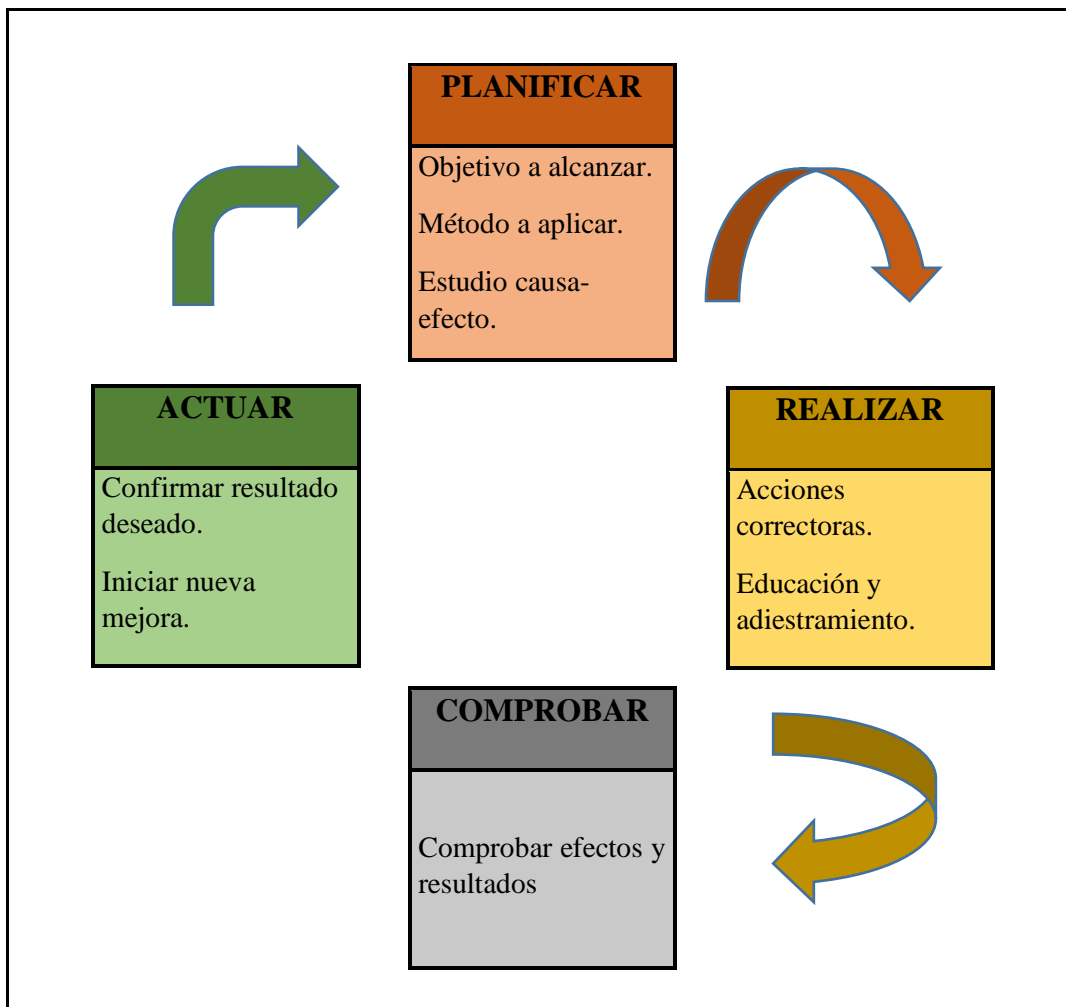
PLANIFICAR

Objetivo a alcanzar.

Método a aplicar.

Estudio causa-efecto.

ACTUAR

Confirmar resultado deseado.

Iniciar nueva mejora.

REALIZAR

Acciones correctoras.

Educación y adiestramiento.

COMPROBAR

Comprobar efectos y resultados